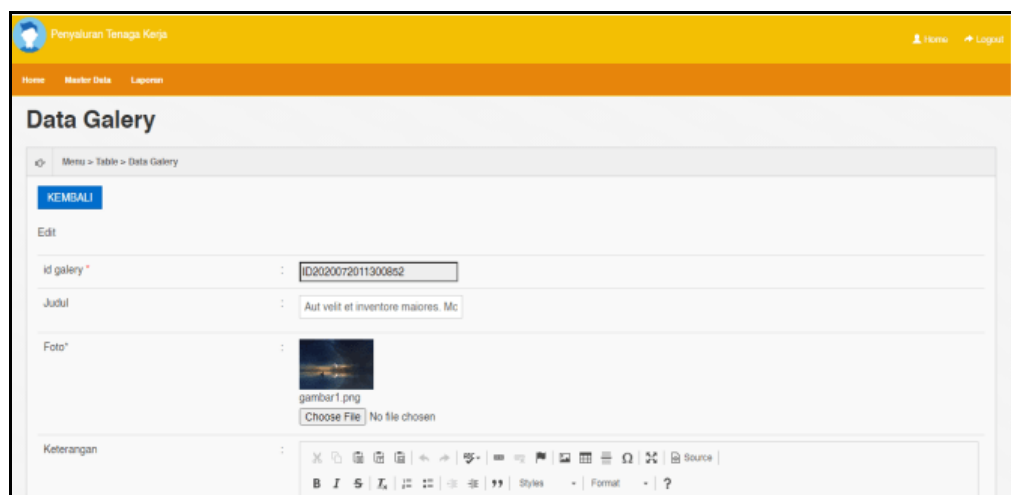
Penyaluran Tenaga Kerja

Home Logout

Home Master Data Laporan

Data Galery

Menu > Table > Data Galery

KEMBALI

Edit

| | | |
|---|---|---|
| id galery * | : | ID2020072011300852 |
| Judul | : | Aut velit et inventore maiores. Mc |
| Foto* | : | gambar1.png Choose File No file chosen |
| Keterangan | : | Source Styles Format ? |